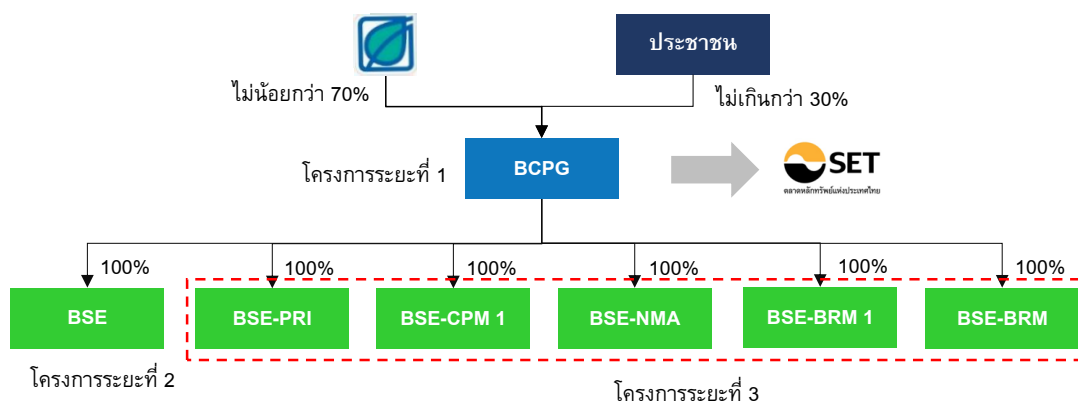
ประชาชน

ไม่น้อยกว่า 70%

ไม่เกินกว่า 30%

โครงการระยะที่ 1

BCPG

SET
ตลาดหลักทรัพย์แห่งประเทศไทย

100%

100%

100%

100%

100%

100%

BSE

BSE-PRI

BSE-CPM 1

BSE-NMA

BSE-BRM 1

BSE-BRM

โครงการระยะที่ 2

โครงการระยะที่ 3